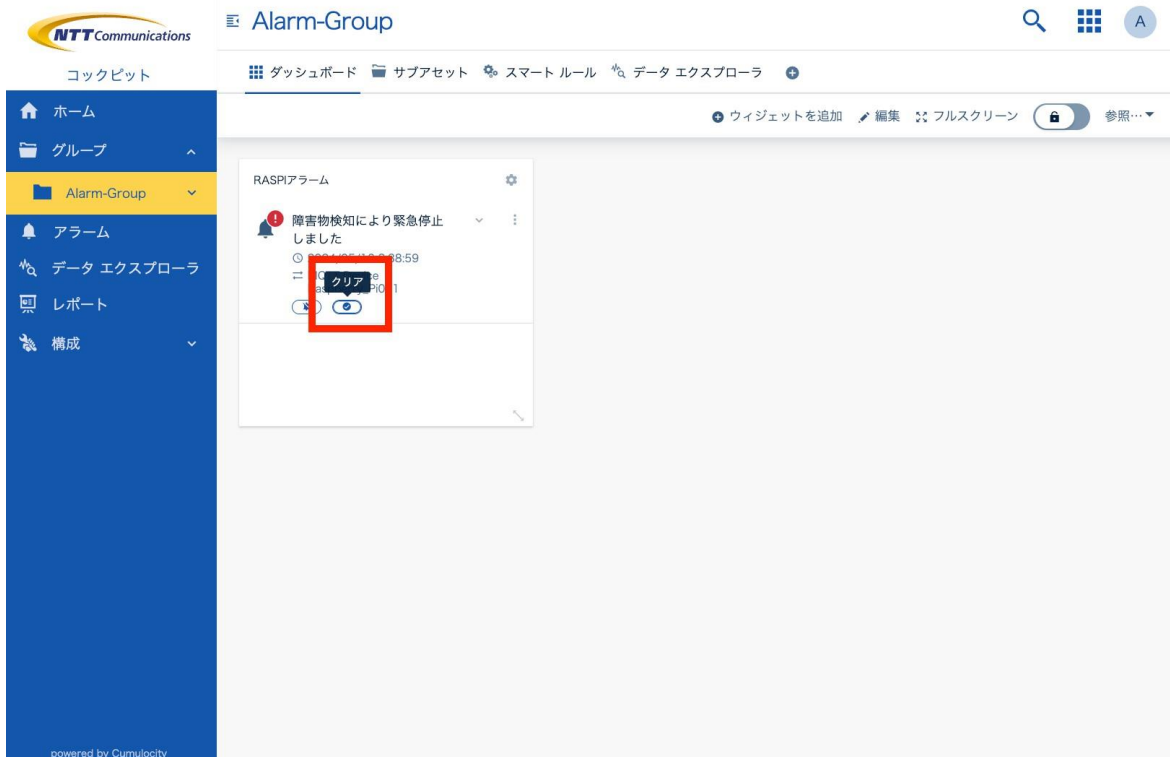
NTT Communications

コックピット

ホーム

グループ

Alarm-Group

アラーム

データ エクスプローラ

レポート

構成

powered by Cumulocity

Alarm-Group

A

ダッシュボード サブアセット スマート ルール データ エクスプローラ

ウィジェットを追加 編集 フルスクリーン 参照...

RASPIアラーム

障害物検知により緊急停止しました

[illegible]88:59

クリア

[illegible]Pi0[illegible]1